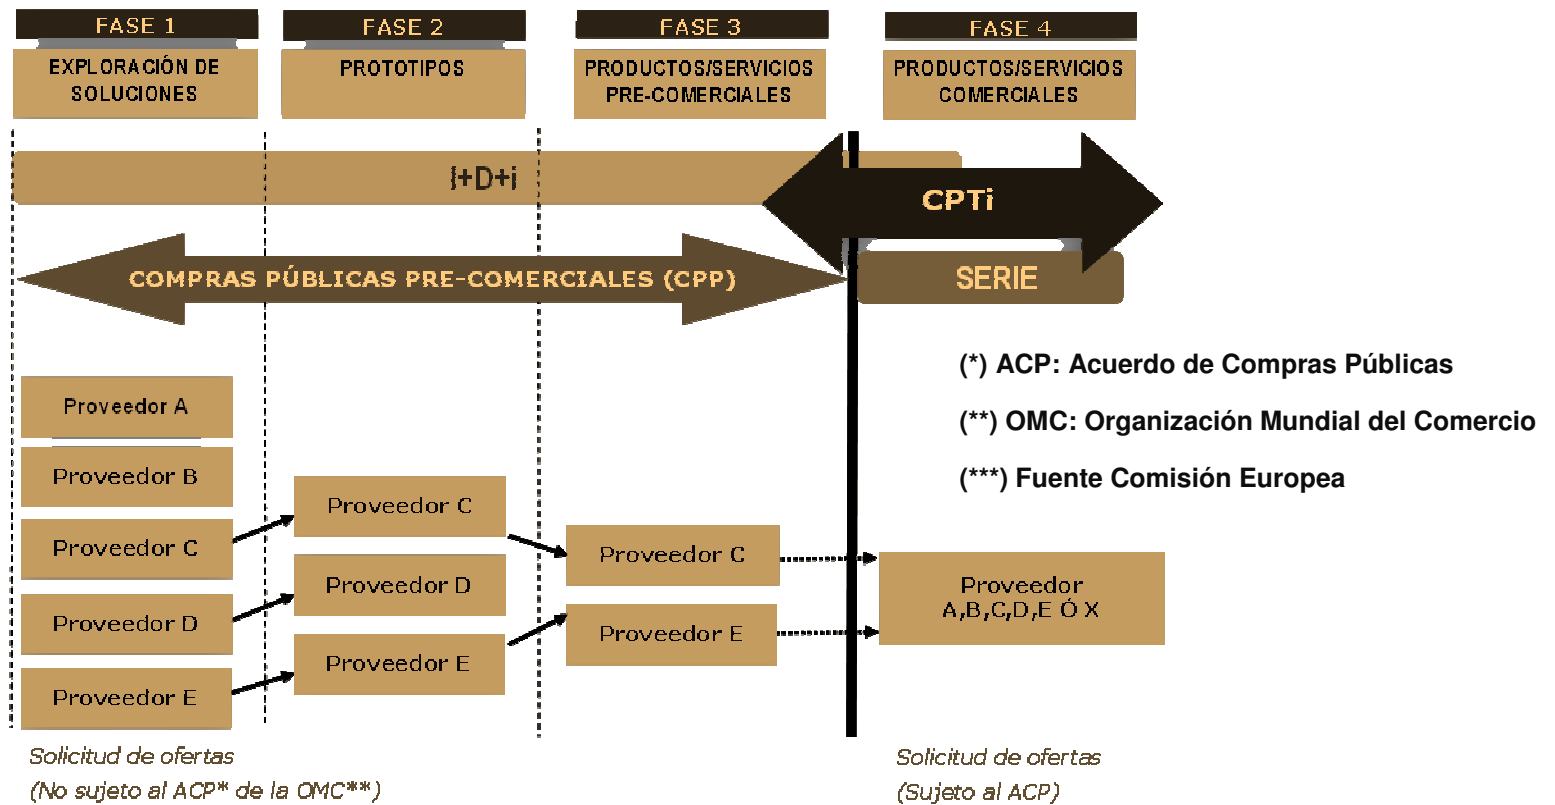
FASE 1
EXPLORACIÓN DE SOLUCIONES

FASE 2
PROTOTIPOS

FASE 3
PRODUCTOS/SERVICIOS PRE-COMERCIALES

FASE 4
PRODUCTOS/SERVICIOS COMERCIALES

I+D+i

CPTi

COMPRAS PÚBLICAS PRE-COMERCIALES (CPP)

SERIE

(*) ACP: Acuerdo de Compras Públicas

(**) OMC: Organización Mundial del Comercio

(***) Fuente Comisión Europea

Proveedor A

Proveedor B

Proveedor C

Proveedor D

Proveedor E

Proveedor C

Proveedor D

Proveedor E

Proveedor C

Proveedor E

Proveedor A,B,C,D,E Ó X

Solicitud de ofertas
(No sujeto al ACP* de la OMC**)

Solicitud de ofertas
(Sujeto al ACP)